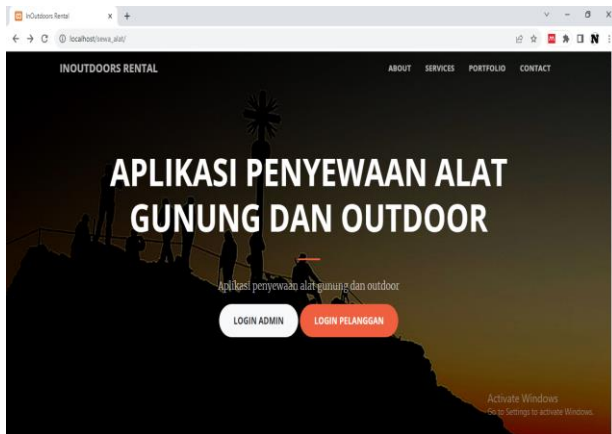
InOutdoors Rental
localhost/sewa_alat/

INOUTDOORS RENTAL
ABOUT SERVICES PORTFOLIO CONTACT

APLIKASI PENYEWAAN ALAT GUNUNG DAN OUTDOOR

Aplikasi penyewaan alat gunung dan outdoor

LOGIN ADMIN
LOGIN PELANGGAN

Activate Windows
Go to Settings to activate Windows.